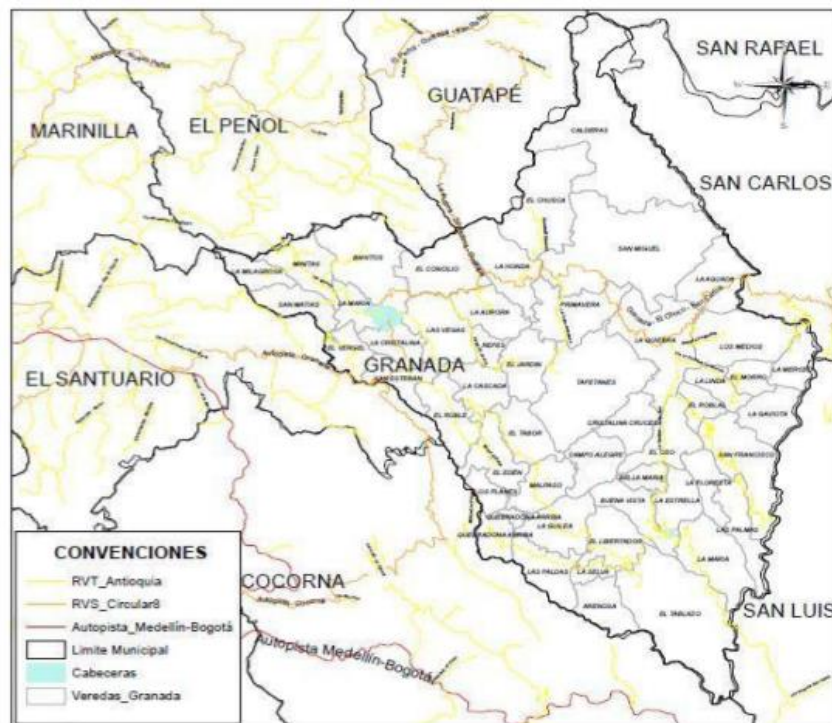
SAN RAFAEL

GUATAPE

MARINILLA

EL PEÑOL

SAN CARLOS

CALDERAS

EL CHUSCO

SAN MIGUEL

LA MILAGROSA

MINITAS

SANTOS

EL CONCILIO

LA HONDA

LA AGUADA

SAN MATIAS

LA MARIA

LA AURORA

PRIMAVERA

LA QUIEBRA

LAS VEGAS

LOS MEDIOS

LA CRISTALINA

REYES

EL VERGEL

EL JARDIN

EL MORRO

LA LINDA

GRANADA

EL SANTUARIO

SANTA ANA

LA CASCADA

TAFETANES

EL ROBLAL

LA GAVIOTA

EL ROBLE

EL TABOR

CRISTALINA CRUCES

EL OSO

CAMPO ALEGRE

SAN FRANCISCO

EL EDEN

MALPASO

BELLA MARIA

LA FLORESTA

LOS PLANES

BUENA VISTA

LA ESTRELLA

QUEBRADONA ABAJO

LA GUAJIRA

LAS PALMAS

QUEBRADONA ARRIBA

EL LIBERTADOR

LA MARIA

COCORNA

LAS PALMAS

LA SELVA

ARENOSA

EL TABLAZO

SAN LUIS

Autopista Medellín-Bogotá

CONVENCIONES

RVT_Antioquia

RVS_Circular8

Autopista_Medellín-Bogotá

Limite Municipal

Cabeceras

Veredas_Granada